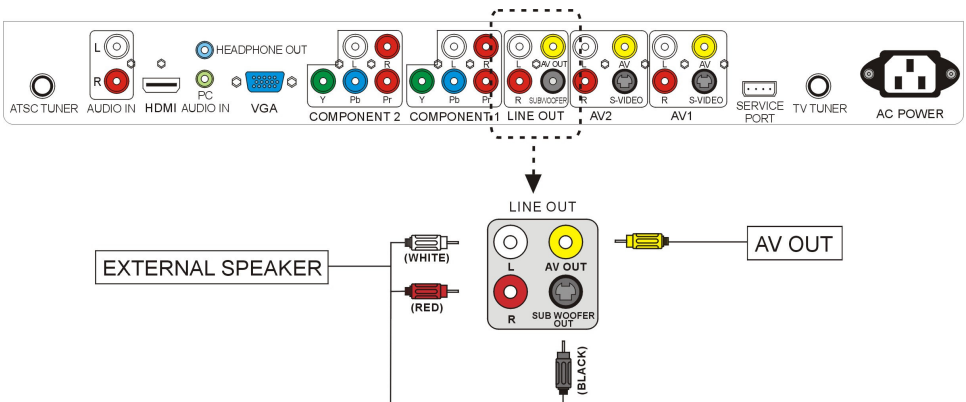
ATSC TUNER
L
R
AUDIO IN
HDMI
HEADPHONE OUT
PC AUDIO IN
VGA
L
R
Y
Pb
Pr
COMPONENT 2
L
R
Y
Pb
Pr
COMPONENT 1
L
AV OUT
R
SUBWOOFER
LINE OUT
L
AV
R
S-VIDEO
AV2
L
AV
R
S-VIDEO
AV1
SERVICE PORT
TV TUNER
AC POWER

LINE OUT
EXTERNAL SPEAKER
(WHITE)
(RED)
L
AV OUT
R
SUB WOOFER OUT
AV OUT
(BLACK)